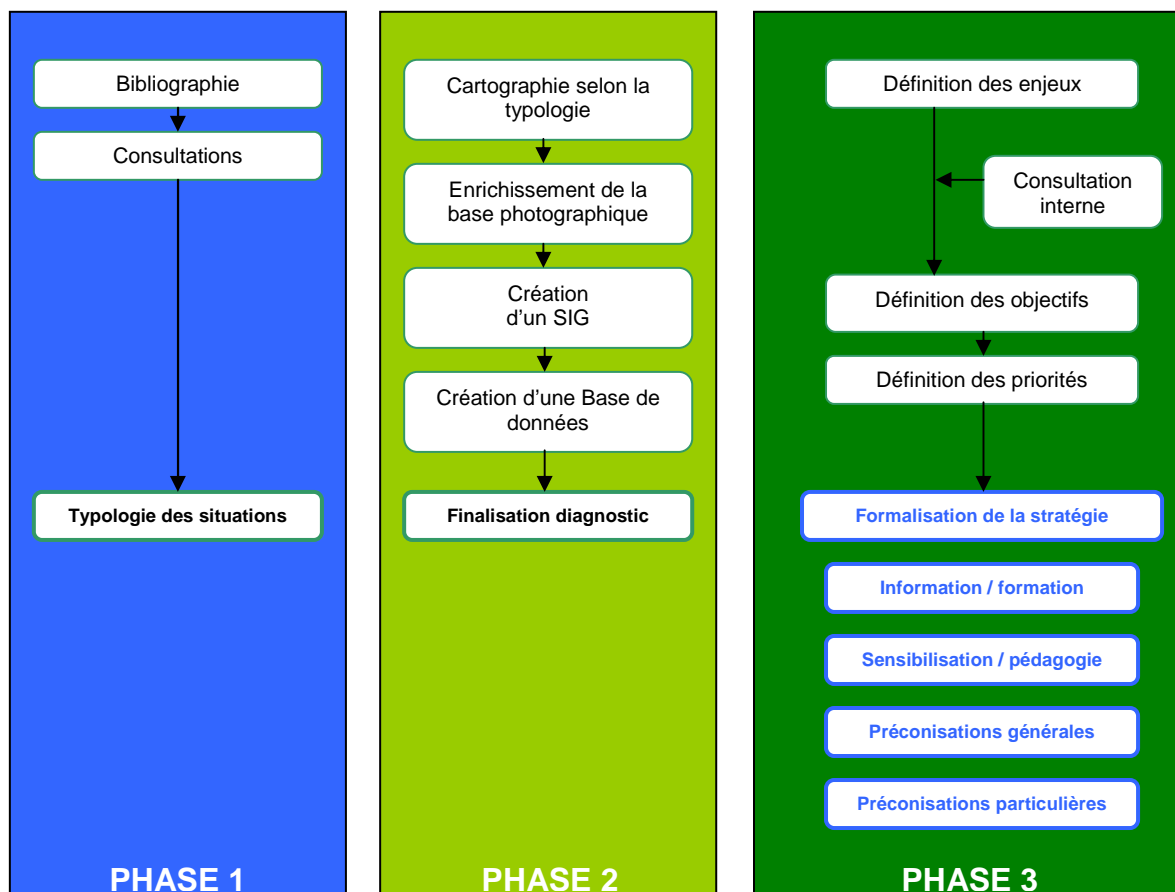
Bibliographie

Consultations

Typologie des situations

PHASE 1

Cartographie selon la typologie

Enrichissement de la base photographique

Création d'un SIG

Création d'une Base de données

Finalisation diagnostic

PHASE 2

Définition des enjeux

Consultation interne

Définition des objectifs

Définition des priorités

Formalisation de la stratégie

Information / formation

Sensibilisation / pédagogie

Préconisations générales

Préconisations particulières

PHASE 3